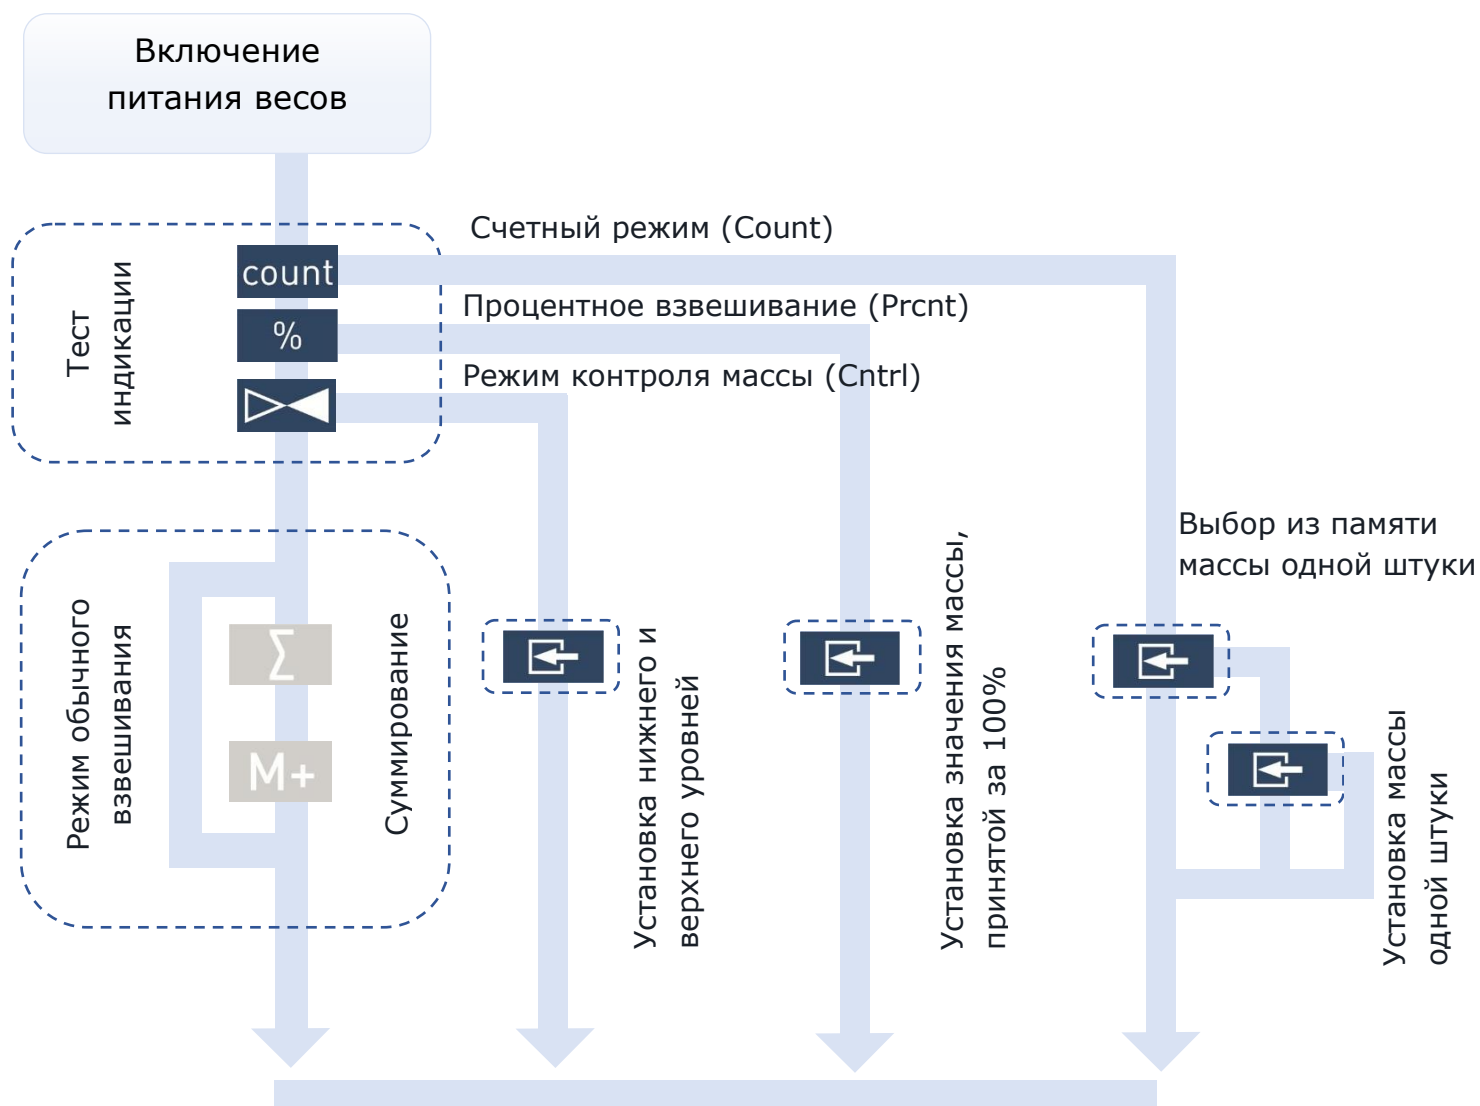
Включение питания весов

Тест индикации

count

%

Счетный режим (Count)

Процентное взвешивание (Prcnt)

Режим контроля массы (Cntrl)

Режим обычного взвешивания

$\sum$

M+

Суммирование

Установка нижнего и верхнего уровней

Установка значения массы, принятой за 100%

Выбор из памяти массы одной штуки

Установка массы одной штуки